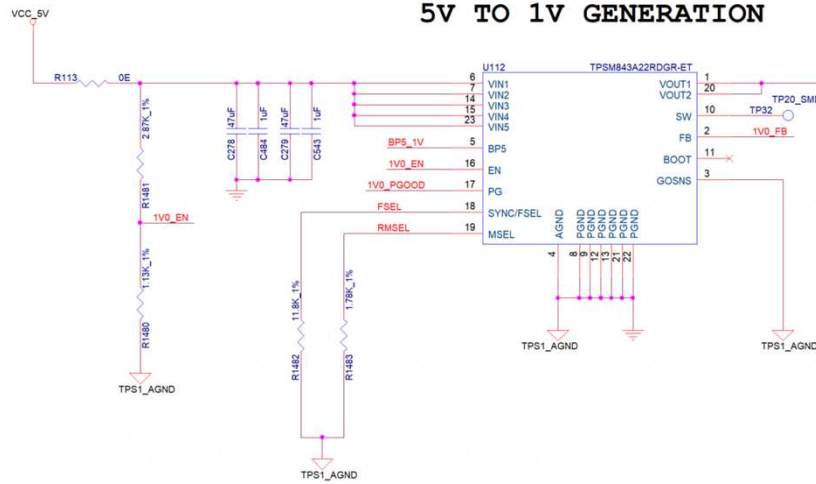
5V TO 1V GENERATION

VCC_5V

R113 0E

2.87K_1%

R1481

1V0_EN

1.13K_1%

R1480

TPS1_AGND

C278 47uF
C484 1uF
C279 47uF
C543 1uF

U112 TPSM843A22RDGR-ET

6 VIN1
7 VIN2
14 VIN3
15 VIN4
23 VIN5

BP5_1V 5 BP5
1V0_EN 16 EN
1V0_PGOOD 17 PG
FSEL 18 SYNC/FSEL
RMSEL 19 MSEL

VOUT1 1
VOUT2 20
SW 10
FB 2
BOOT 11
GOSNS 3

TP32
TP20_SM
1V0_FB

AGND 4
PGND 8
PGND 9
PGND 12
PGND 13
PGND 21
PGND 22

TPS1_AGND

TPS1_AGND

11.8K_1%
R1482
1.78K_1%
R1483

TPS1_AGND